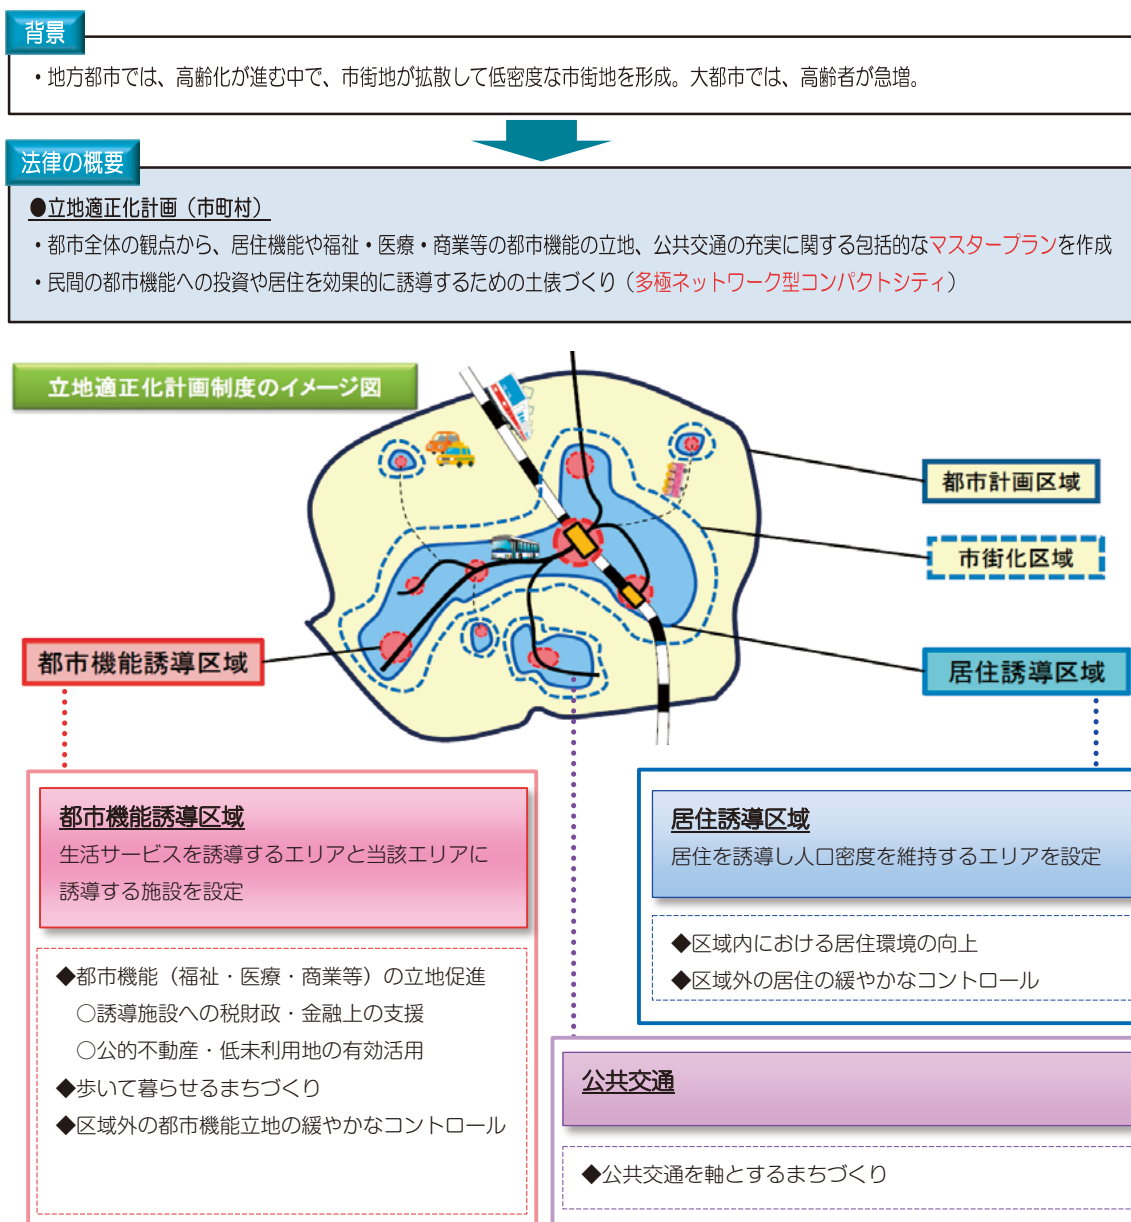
背景

・地方都市では、高齢化が進む中で、市街地が拡散して低密度な市街地を形成。大都市では、高齢者が急増。

法律の概要

●立地適正化計画（市町村）

・都市全体の観点から、居住機能や福祉・医療・商業等の都市機能の立地、公共交通の充実に関する包括的なマスタープランを作成

・民間の都市機能への投資や居住を効果的に誘導するための土俵づくり（多極ネットワーク型コンパクトシティ）

立地適正化計画制度のイメージ図

都市計画区域

市街化区域

都市機能誘導区域

居住誘導区域

都市機能誘導区域

生活サービスを誘導するエリアと当該エリアに誘導する施設を設定

◆都市機能（福祉・医療・商業等）の立地促進

○誘導施設への税財政・金融上の支援

○公的不動産・低未利用地の有効活用

◆歩いて暮らせるまちづくり

◆区域外の都市機能立地の緩やかなコントロール

居住誘導区域

居住を誘導し人口密度を維持するエリアを設定

◆区域内における居住環境の向上

◆区域外の居住の緩やかなコントロール

公共交通

◆公共交通を軸とするまちづくり